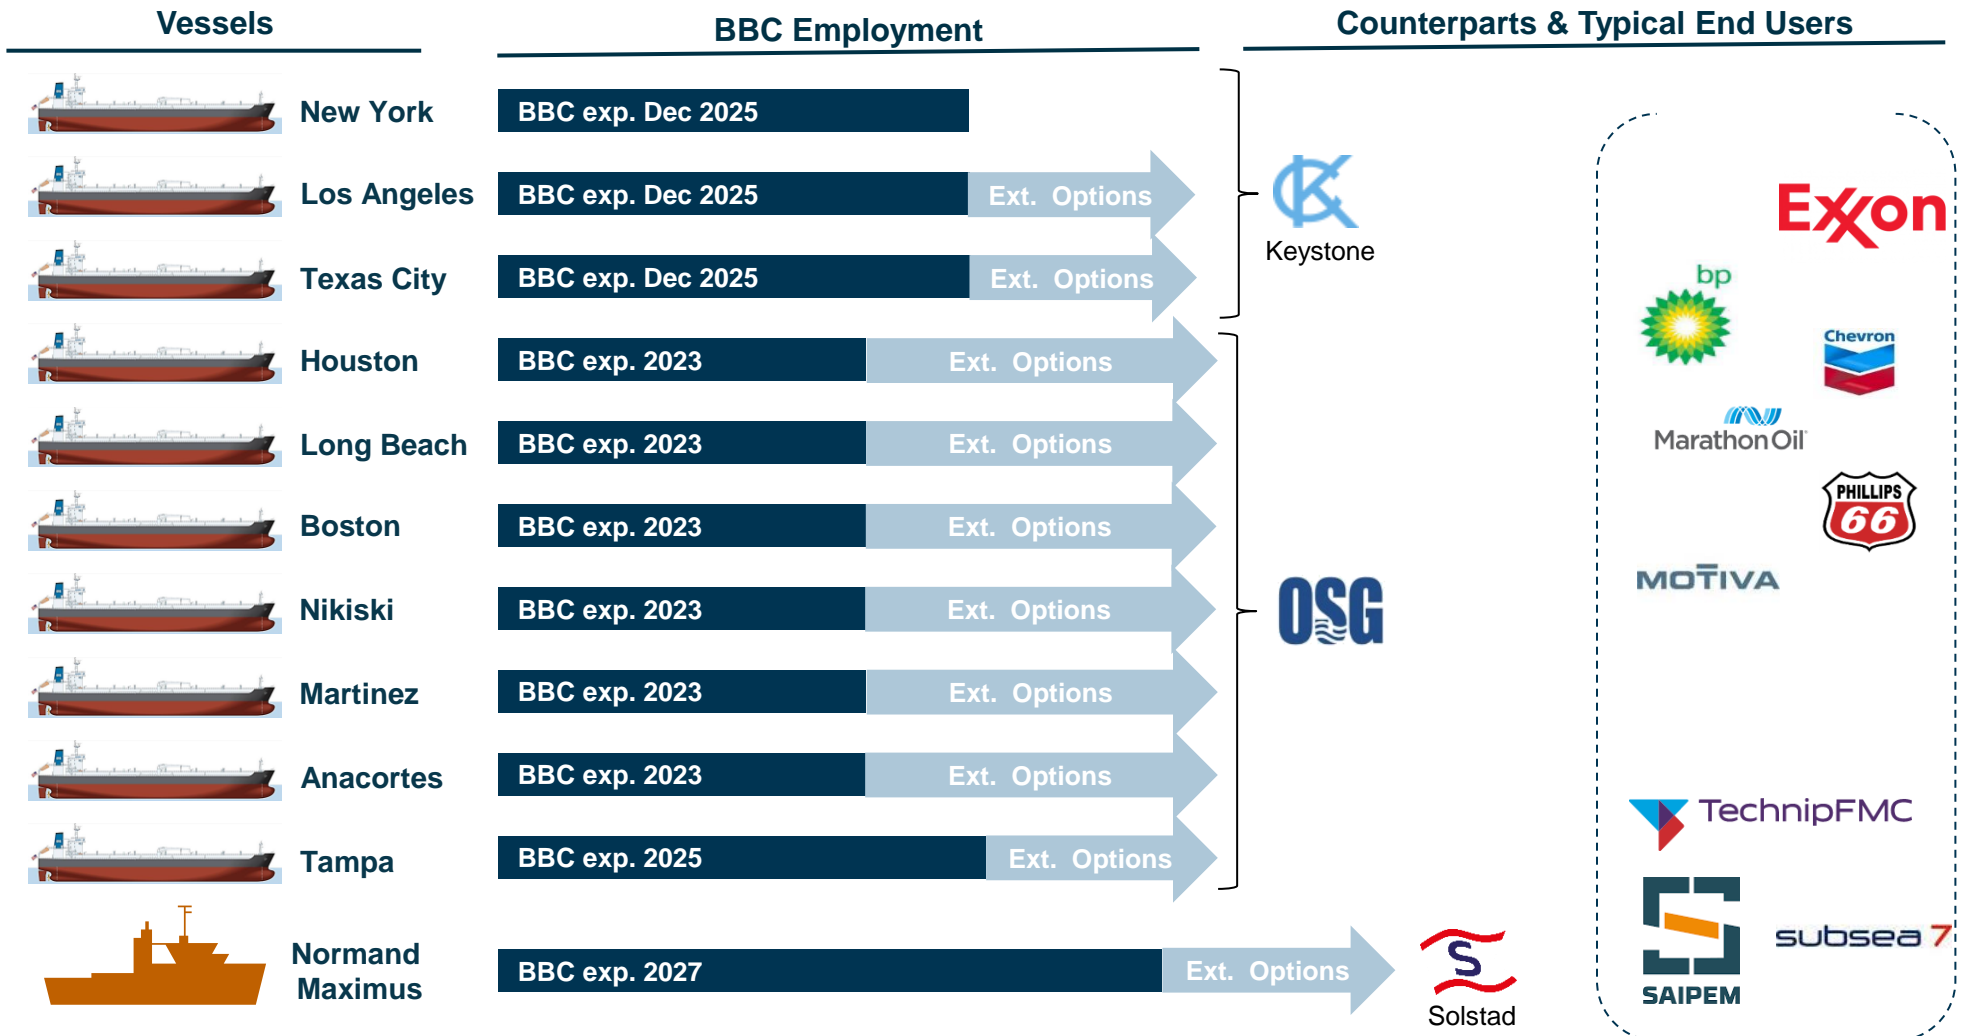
Vessels

BBC Employment

Counterparts & Typical End Users

New York

BBC exp. Dec 2025

Los Angeles

BBC exp. Dec 2025

Ext. Options

Texas City

BBC exp. Dec 2025

Ext. Options

Keystone

Houston

BBC exp. 2023

Ext. Options

Long Beach

BBC exp. 2023

Ext. Options

Boston

BBC exp. 2023

Ext. Options

Nikiski

BBC exp. 2023

Ext. Options

Martinez

BBC exp. 2023

Ext. Options

Anacortes

BBC exp. 2023

Ext. Options

Tampa

BBC exp. 2025

Ext. Options

OSG

Normand Maximus

BBC exp. 2027

Ext. Options

Solstad

Exxon

bp

Chevron

Marathon Oil

PHILLIPS 66

MOTIVA

TechnipFMC

SAIPEM

subsea 7